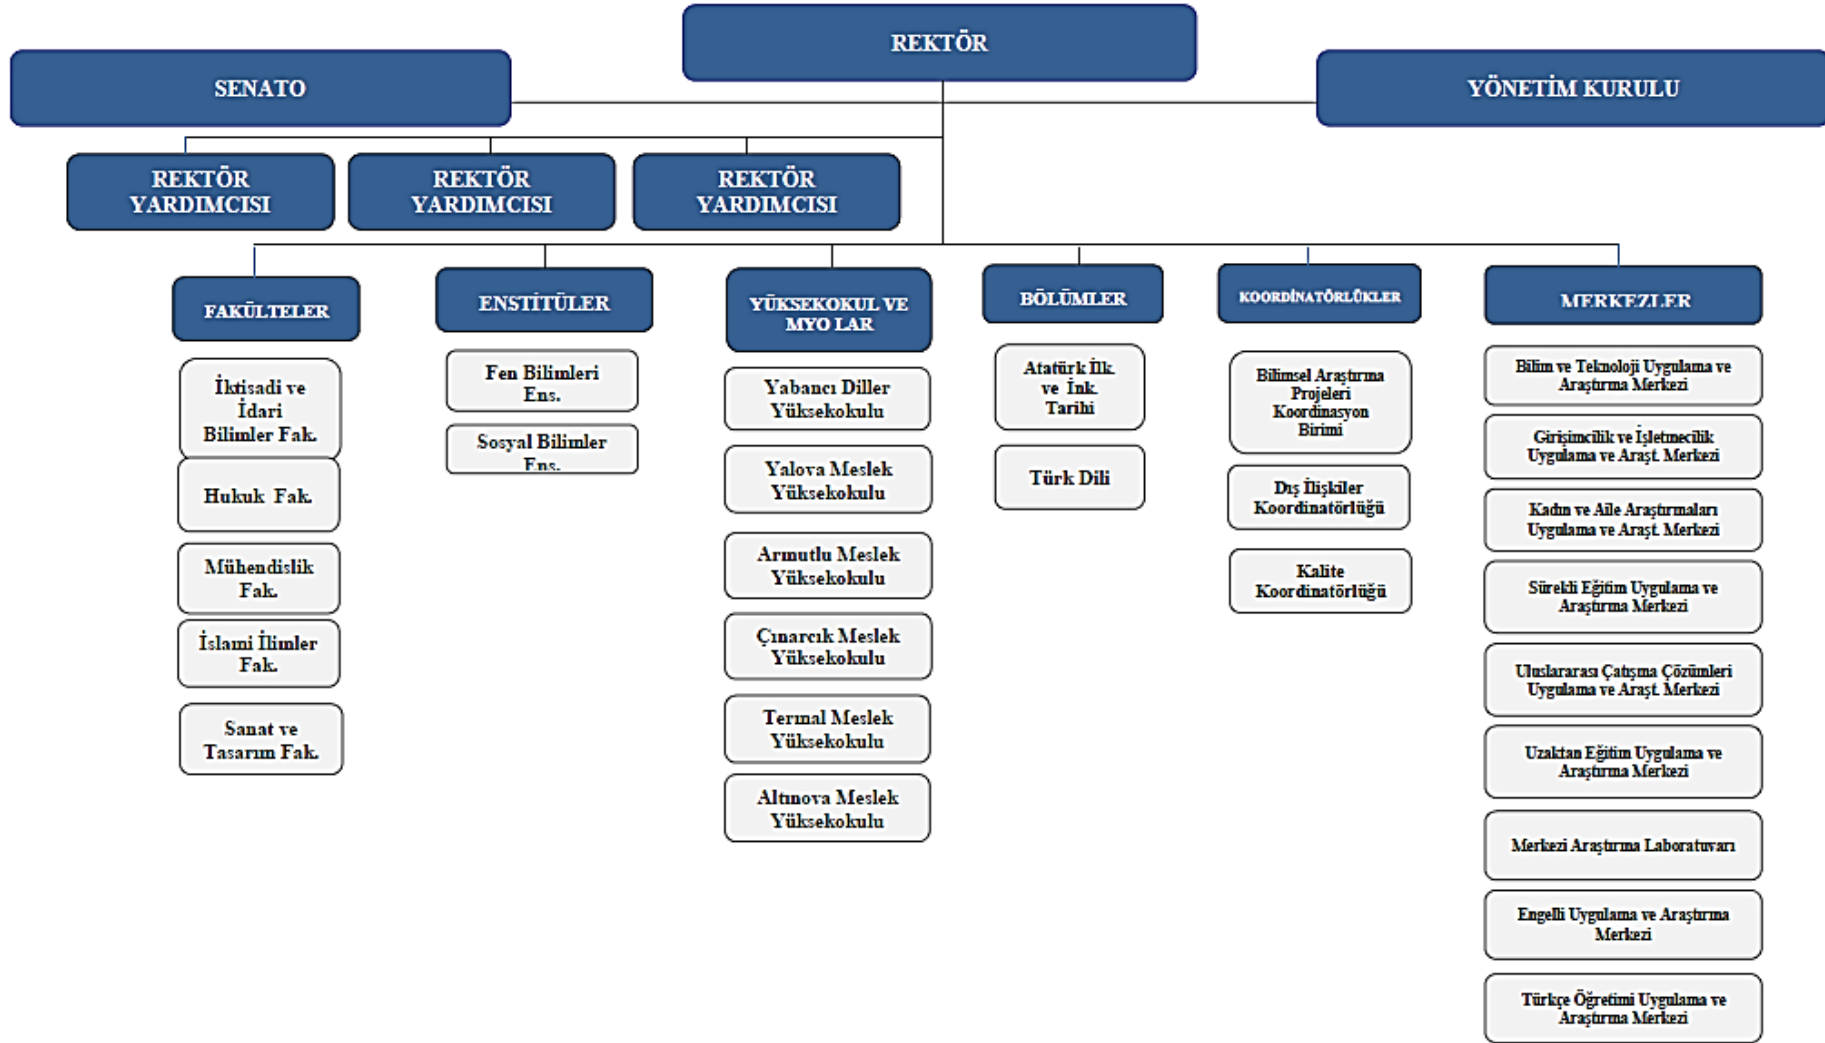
REKTÖR

SENATO

YÖNETİM KURULU

REKTÖR YARDIMCISI

REKTÖR YARDIMCISI

REKTÖR YARDIMCISI

FAKÜLTELER

İktisadi ve İdari Bilimler Fak.

Hukuk Fak.

Mühendislik Fak.

İslami İlimler Fak.

Sanat ve Tasarım Fak.

ENSTİTÜLER

Fen Bilimleri Ens.

Sosyal Bilimler Ens.

YÜKSEKOKUL VE MYO LAR

Yabancı Diller Yüksekokulu

Yalova Meslek Yüksekokulu

Armutlu Meslek Yüksekokulu

Çınarcık Meslek Yüksekokulu

Termal Meslek Yüksekokulu

Altınova Meslek Yüksekokulu

BÖLÜMLER

Atatürk İlk. ve İnk. Tarihi

Türk Dili

KOORDİNATÖRLÜKLER

Bilimsel Araştırma Projeleri Koordinasyon Birimi

Dış İlişkiler Koordinatörlüğü

Kalite Koordinatörlüğü

MERKEZLER

Bilim ve Teknoloji Uygulama ve Araştırma Merkezi

Girişimcilik ve İşletmecilik Uygulama ve Araşt. Merkezi

Kadın ve Aile Araştırmaları Uygulama ve Araşt. Merkezi

Sürekli Eğitim Uygulama ve Araştırma Merkezi

Uluslararası Çatışma Çözümleri Uygulama ve Araşt. Merkezi

Uzaktan Eğitim Uygulama ve Araştırma Merkezi

Merkezi Araştırma Laboratuvarı

Engelli Uygulama ve Araştırma Merkezi

Türkçe Öğretimi Uygulama ve Araştırma Merkezi